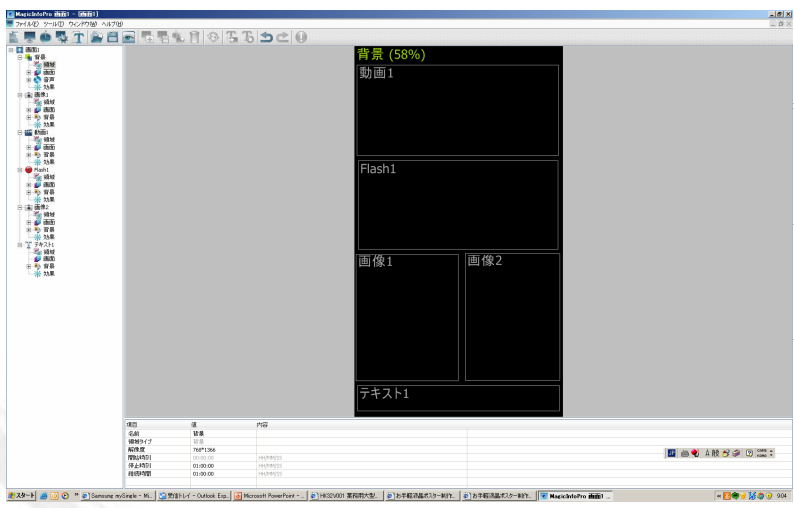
MagicInfoPro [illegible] - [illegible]
ファイル(F) ツール(T) ウィンドウ(W) ヘルプ(H)

画面1
背景
領域
画面
音声
効果
画像1
領域
画面
背景
効果
動画1
領域
画面
背景
効果
Flash1
領域
画面
背景
効果
画像2
領域
画面
背景
効果
テキスト1
領域
画面
背景
効果

背景 (58%)
動画1
Flash1
画像1
画像2
テキスト1

| 項目 | 値 | 内容 |
|---|---|---|
| 名前 | 背景 | |
| 領域タイプ | 背景 | |
| 解像度 | 768*1366 | |
| 開始時刻 | 00:00:00 | HH:MM:SS |
| 停止時刻 | 01:00:00 | HH:MM:SS |
| 経過時間 | 01:00:00 | HH:MM:SS |

スタート
Samsung mySingle - Mi...
受信トレイ - Outlook Exp...
Microsoft PowerPoint - ...
HB32V001 業務用大型...
お手軽液晶ポスター制作...
お手軽液晶ポスター制作...
MagicInfoPro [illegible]
9:04